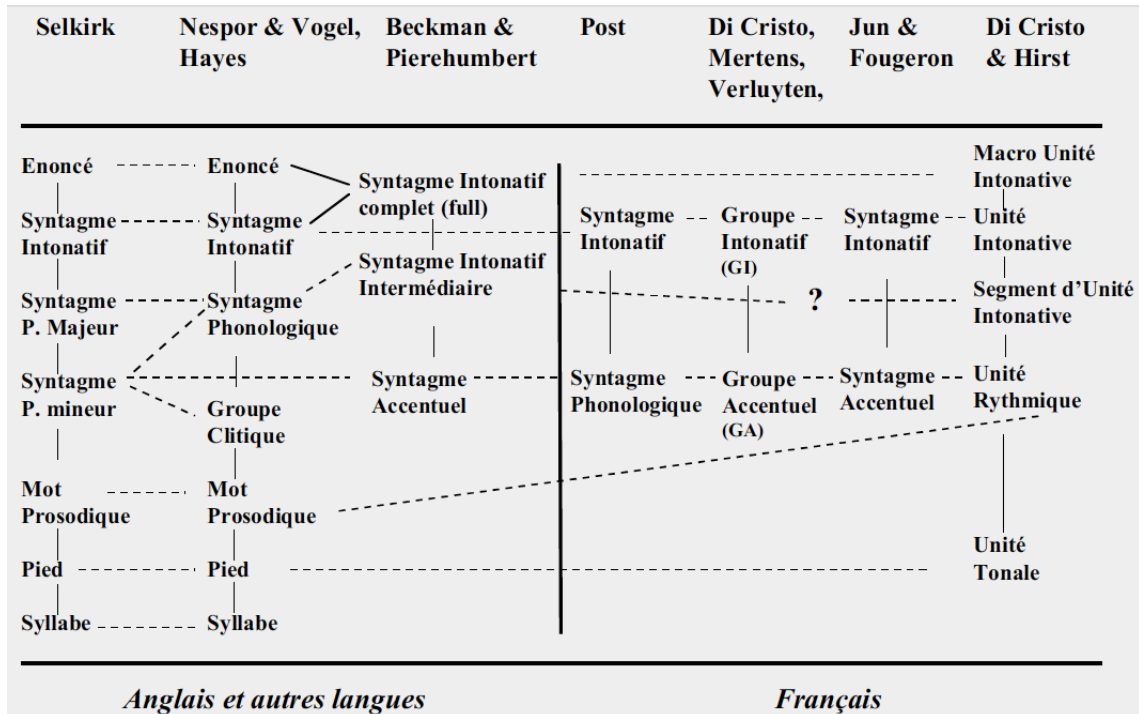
Selkirk

Nespor & Vogel, Hayes

Beckman & Pierehumbert

Post

Di Cristo, Mertens, Verluyten,

Jun & Fougeron

Di Cristo & Hirst

Enoncé

Enoncé

Syntagme Intonatif complet (full)

Macro Unité Intonative

Syntagme Intonatif

Syntagme Intonatif

Syntagme Intonatif

Groupe Intonatif (GI)

Syntagme Intonatif

Unité Intonative

Syntagme Intonatif Intermédiaire

Syntagme P. Majeur

Syntagme Phonologique

?

Segment d'Unité Intonative

Syntagme P. mineur

Syntagme Accentuel

Syntagme Phonologique

Groupe Accentuel (GA)

Syntagme Accentuel

Unité Rythmique

Groupe Clitique

Mot Prosodique

Mot Prosodique

Unité Tonale

Pied

Pied

Syllabe

Syllabe

Anglais et autres langues

Français